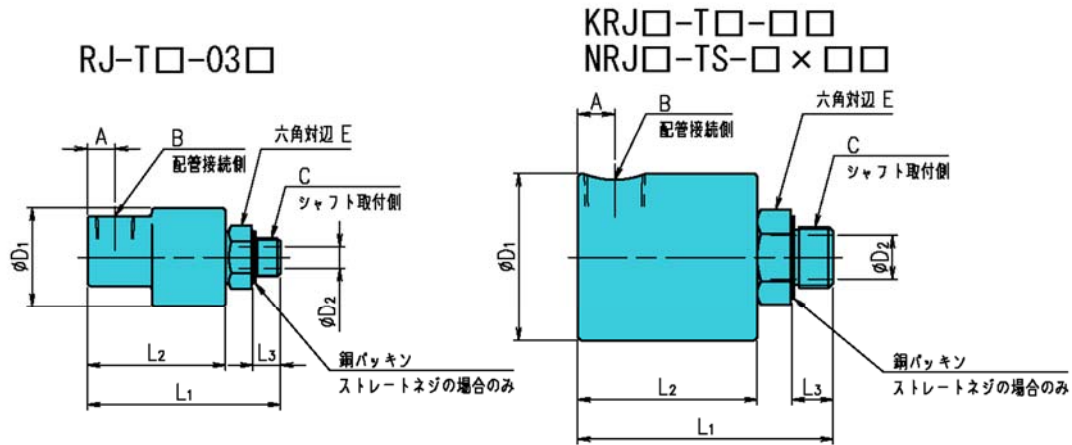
RJ-T□-03□

A
B
配管接続側
六角対辺 E
C
シャフト取付側
$\phi D_1$
$\phi D_2$
$L_2$
$L_3$
$L_1$
銅パッキン
ストレートネジの場合のみ

KRJ□-T□-□□
NRJ□-TS-□×□□

A
B
配管接続側
六角対辺 E
C
シャフト取付側
$\phi D_1$
$\phi D_2$
$L_2$
$L_3$
$L_1$
銅パッキン
ストレートネジの場合のみ